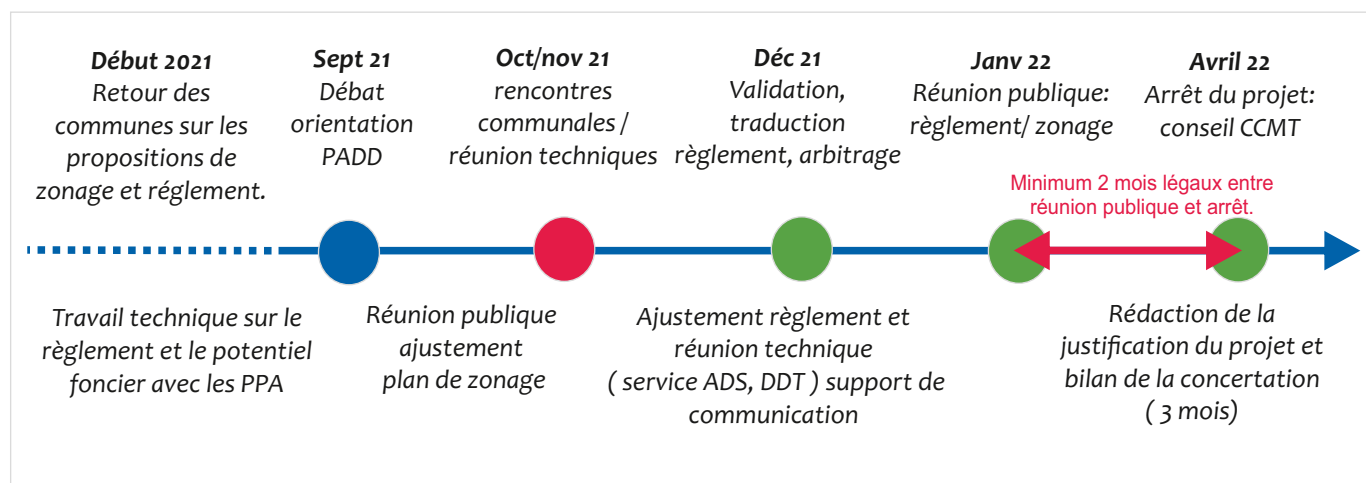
**Début 2021**
Retour des communes sur les propositions de zonage et réglement.

**Sept 21**
Débat orientation PADD

**Oct/nov 21**
rencontres communales / réunion techniques

**Déc 21**
Validation, traduction règlement, arbitrage

**Janv 22**
Réunion publique: règlement/ zonage

**Avril 22**
Arrêt du projet: conseil CCMT

Minimum 2 mois légaux entre réunion publique et arrêt.

Travail technique sur le règlement et le potentiel foncier avec les PPA

Réunion publique ajustement plan de zonage

Ajustement règlement et réunion technique ( service ADS, DDT ) support de communication

Rédaction de la justification du projet et bilan de la concertation ( 3 mois)